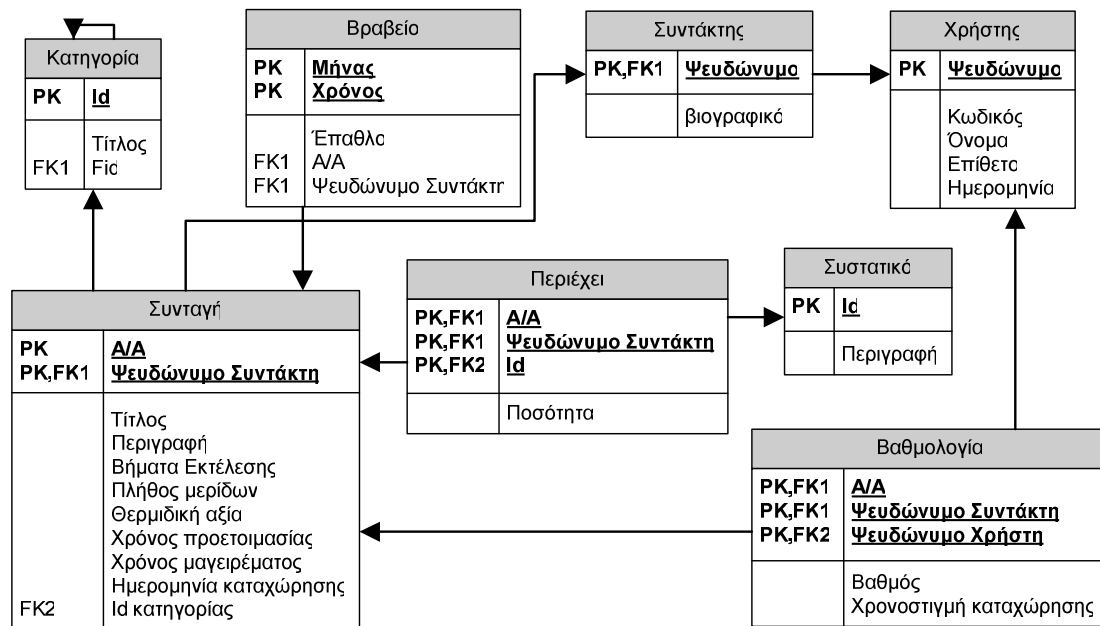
Κατηγορία

| PK | Id |
|---|---|
| FK1 | Τίτλος<br>Fid |

Βραβείο

| PK<br>PK | Μήνας<br>Χρόνος |
|---|---|
| FK1<br>FK1 | Έπαθλο<br>A/A<br>Ψευδώνυμο Συντάκτη |

Συντάκτης

| PK,FK1 | Ψευδώνυμο |
|---|---|
| | βιογραφικό |

Χρήστης

| PK | Ψευδώνυμο |
|---|---|
| | Κωδικός<br>Όνομα<br>Επίθετο<br>Ημερομηνία |

Συνταγή

| PK<br>PK,FK1 | A/A<br>Ψευδώνυμο Συντάκτη |
|---|---|
| FK2 | Τίτλος<br>Περιγραφή<br>Βήματα Εκτέλεσης<br>Πλήθος μερίδων<br>Θερμιδική αξία<br>Χρόνος προετοιμασίας<br>Χρόνος μαγειρέματος<br>Ημερομηνία καταχώρησης<br>Id κατηγορίας |

Περιέχει

| PK,FK1<br>PK,FK1<br>PK,FK2 | A/A<br>Ψευδώνυμο Συντάκτη<br>Id |
|---|---|
| | Ποσότητα |

Συστατικό

| PK | Id |
|---|---|
| | Περιγραφή |

Βαθμολογία

| PK,FK1<br>PK,FK1<br>PK,FK2 | A/A<br>Ψευδώνυμο Συντάκτη<br>Ψευδώνυμο Χρήστη |
|---|---|
| | Βαθμός<br>Χρονοστιγμή καταχώρησης |